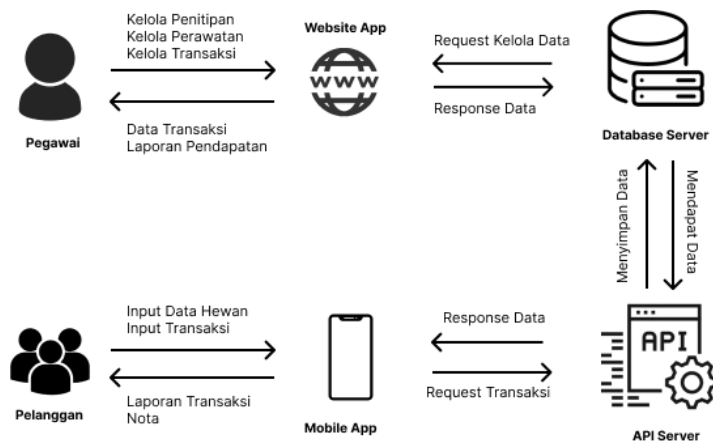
Kelola Penitipan
Kelola Perawatan
Kelola Transaksi

Website App

Request Kelola Data

WWW

Response Data

Pegawai

Data Transaksi
Laporan Pendapatan

Database Server

Menyimpan Data

Mendapat Data

Input Data Hewan
Input Transaksi

Response Data

API

Pelanggan

Laporan Transaksi
Nota

Request Transaksi

Mobile App

API Server